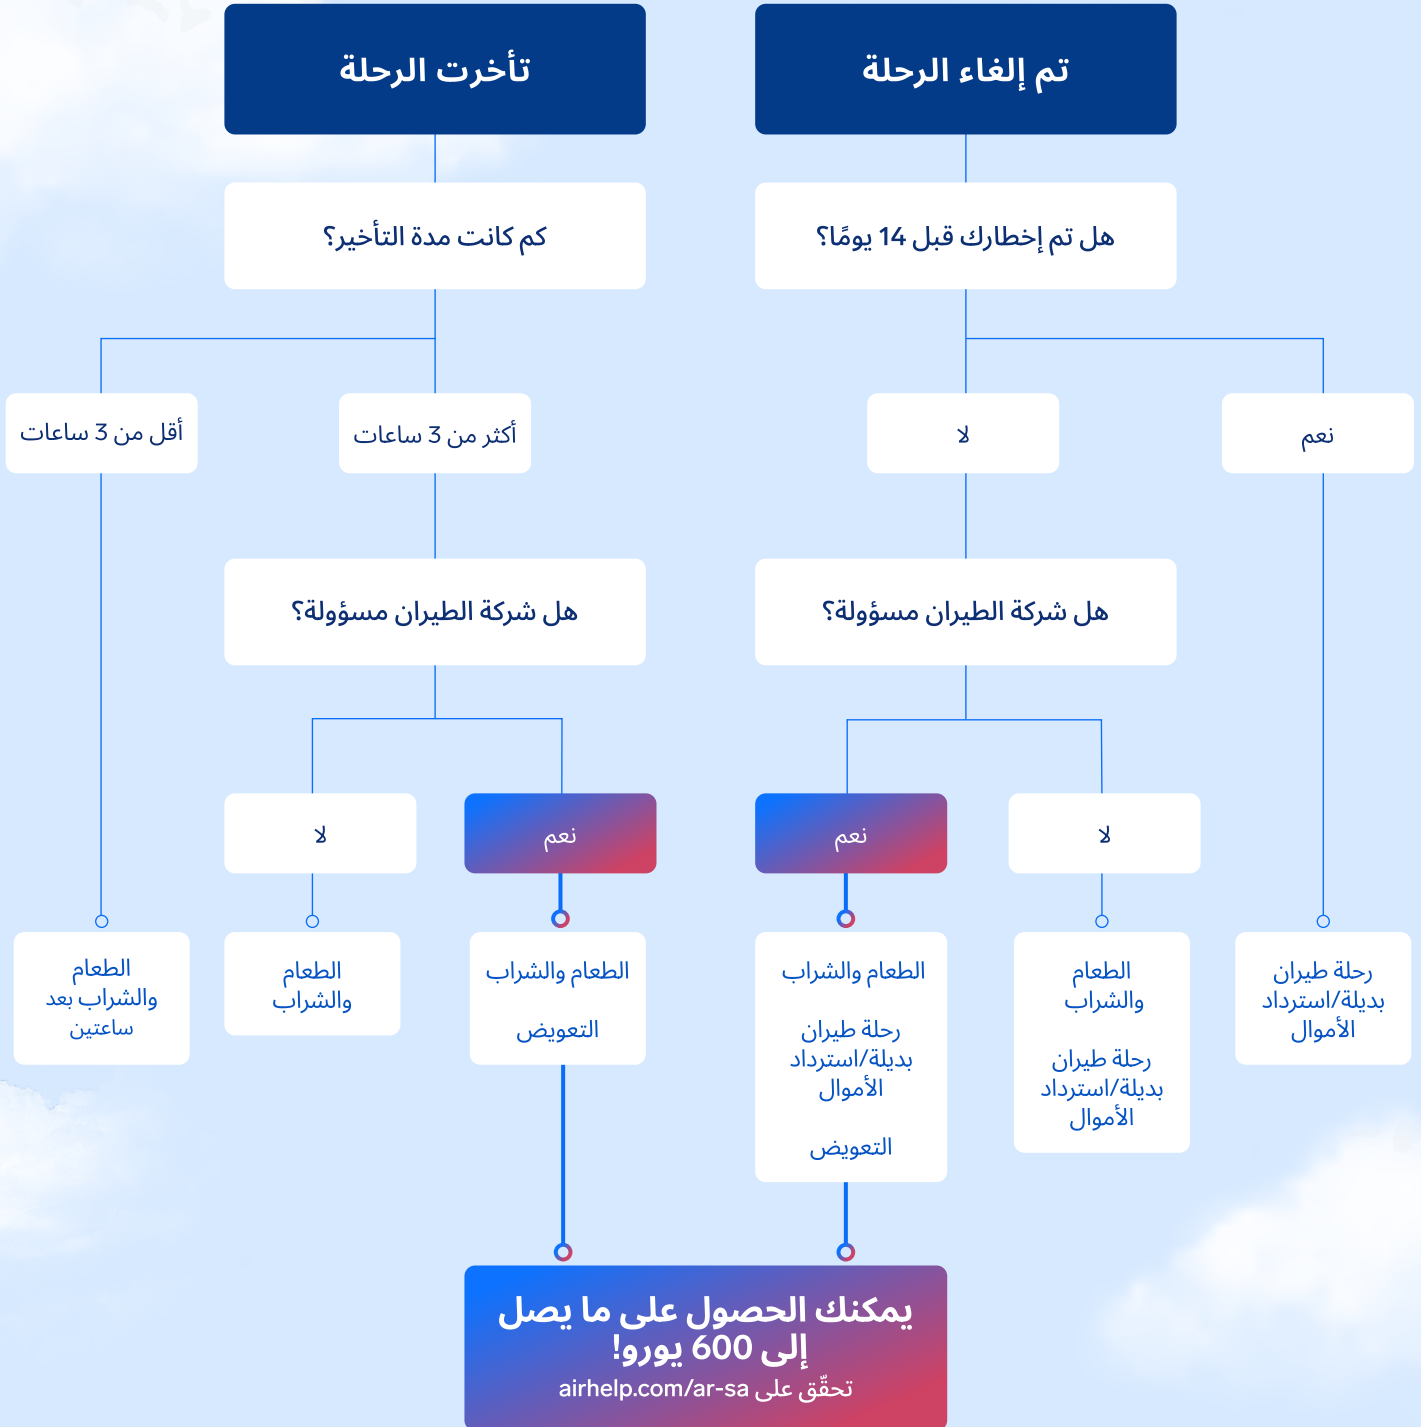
تم إلغاء الرحلة

تأخرت الرحلة

هل تم إخطارك قبل 14 يومًا؟

كم كانت مدة التأخير؟

نعم

لا

أكثر من 3 ساعات

أقل من 3 ساعات

هل شركة الطيران مسؤولة؟

هل شركة الطيران مسؤولة؟

لا

نعم

نعم

لا

رحلة طيران بديلة/استرداد الأموال

الطعام والشراب

رحلة طيران بديلة/استرداد الأموال

الطعام والشراب

رحلة طيران بديلة/استرداد الأموال

التعويض

الطعام والشراب

التعويض

الطعام والشراب

الطعام والشراب بعد ساعتين

يمكنك الحصول على ما يصل إلى 600 يورو!
تحقّق على airhelp.com/ar-sa